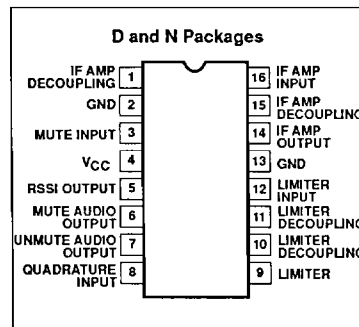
D and N Packages

IF AMP DECOUPLING 1
GND 2
MUTE INPUT 3
$V_{CC}$ 4
RSSI OUTPUT 5
MUTE AUDIO OUTPUT 6
UNMUTE AUDIO OUTPUT 7
QUADRATURE INPUT 8

16 IF AMP INPUT
15 IF AMP DECOUPLING
14 IF AMP OUTPUT
13 GND
12 LIMITER INPUT
11 LIMITER DECOUPLING
10 LIMITER DECOUPLING
9 LIMITER